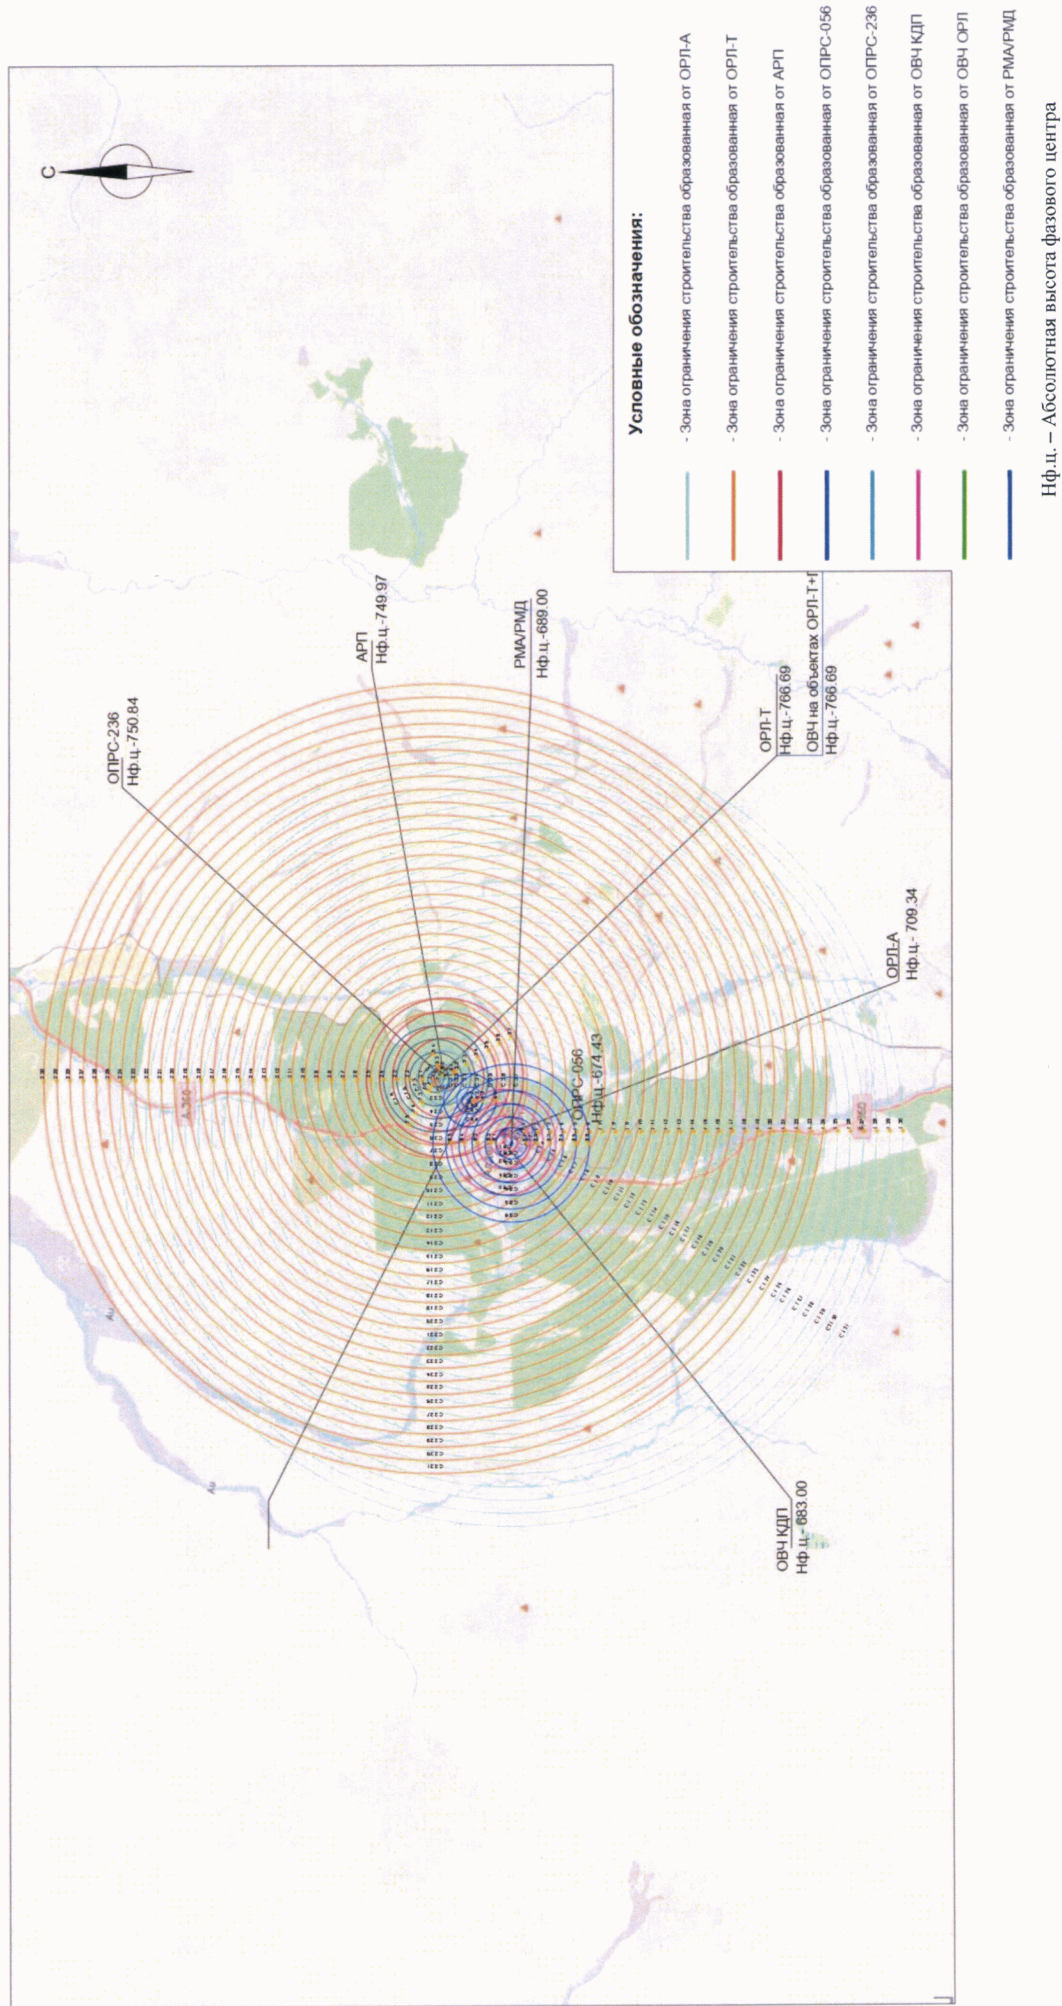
С

Условные обозначения:

- Зона ограничения строительства образованная от ОРЛ-А
- Зона ограничения строительства образованная от ОРЛ-Т
- Зона ограничения строительства образованная от АРП
- Зона ограничения строительства образованная от ОПРС-056
- Зона ограничения строительства образованная от ОПРС-236
- Зона ограничения строительства образованная от ОВЧ КДП
- Зона ограничения строительства образованная от ОВЧ ОРЛ
- Зона ограничения строительства образованная от РМА/РМД

Нф.ц. – Абсолютная высота фазового центра

ОПРС-236
Нф.ц-750.84

АРП
Нф.ц-749.97

РМА/РМД
Нф.ц-689.00

ОРЛ-Т
Нф.ц-766.69
ОВЧ на объектах ОРЛ-Т+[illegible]
Нф.ц-766.69

ОРЛ-А
Нф.ц- 709.34

ОПРС-056
Нф.ц-674.43

ОВЧ КДП
Нф.ц-683.00

А-340

Р-350